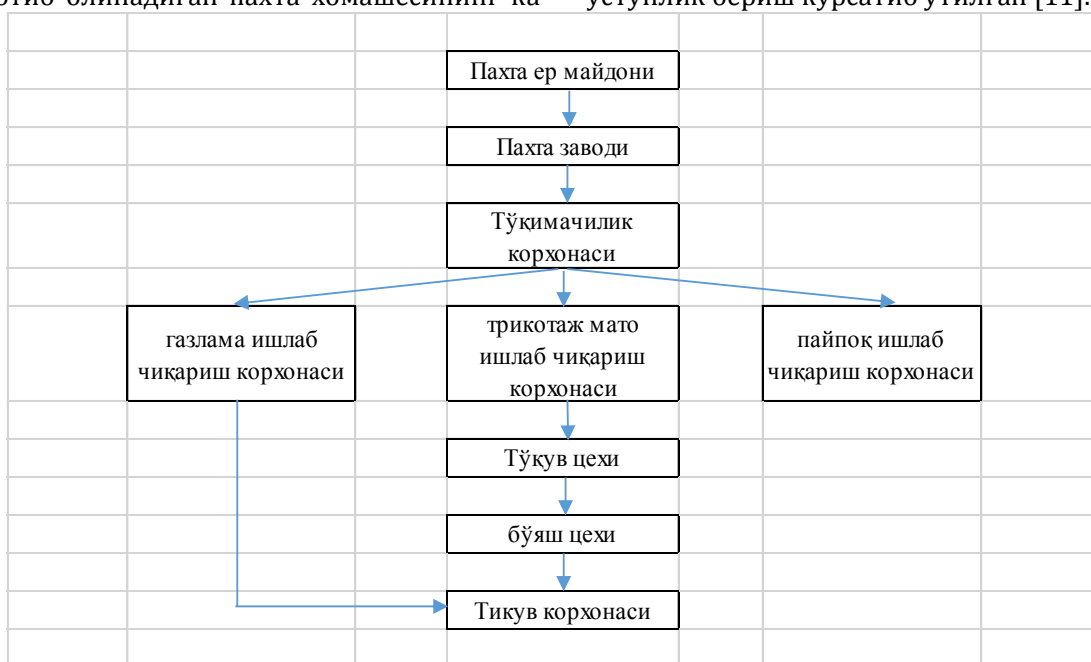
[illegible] олинадиган пахта хомашесининг ка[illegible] устунлик бериш курсатиб утилган [11].

Пахта ер майдони

Пахта заводи

Тўқимачилик корхонаси

газлама ишлаб чиқариш корхонаси

трикотаж мато ишлаб чиқариш корхонаси

пайпоқ ишлаб чиқариш корхонаси

Тўқув цехи

бўяш цехи

Тикув корхонаси